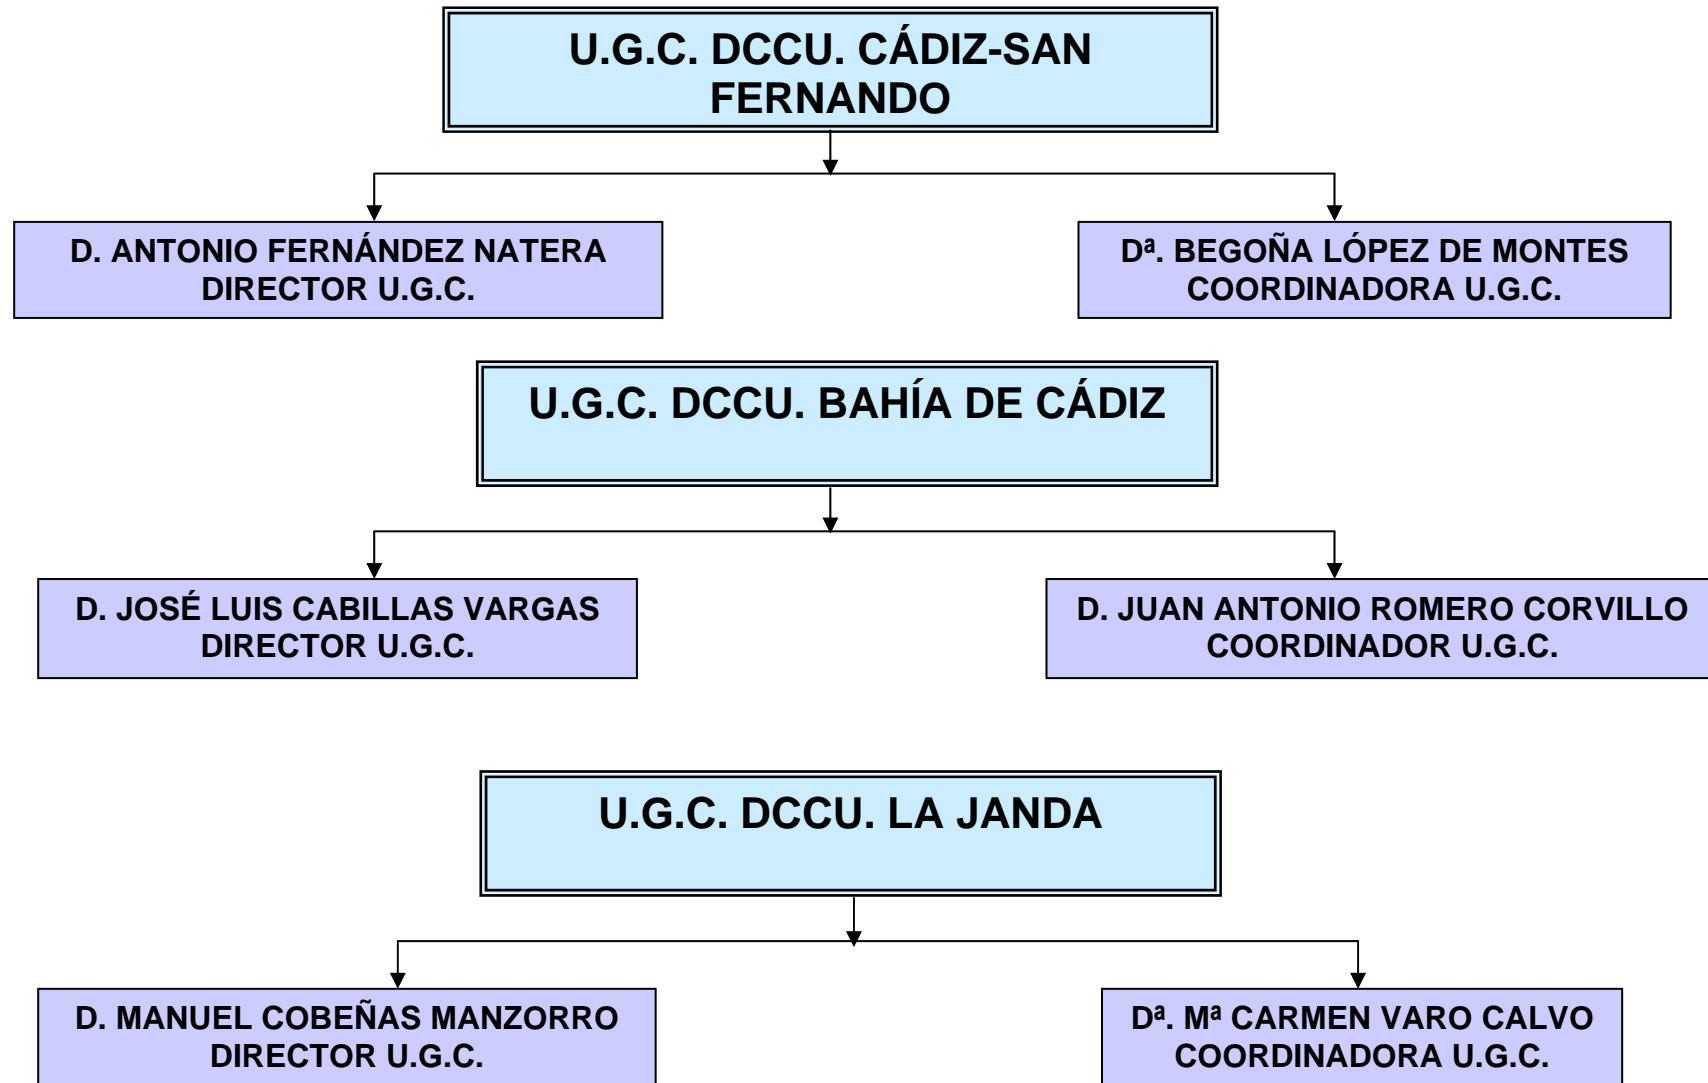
U.G.C. DCCU. CÁDIZ-SAN FERNANDO

D. ANTONIO FERNÁNDEZ NATERA
DIRECTOR U.G.C.

Dª. BEGOÑA LÓPEZ DE MONTES
COORDINADORA U.G.C.

U.G.C. DCCU. BAHÍA DE CÁDIZ

D. JOSÉ LUIS CABILLAS VARGAS
DIRECTOR U.G.C.

D. JUAN ANTONIO ROMERO CORVILLO
COORDINADOR U.G.C.

U.G.C. DCCU. LA JANDA

D. MANUEL COBEÑAS MANZORRO
DIRECTOR U.G.C.

Dª. Mª CARMEN VARO CALVO
COORDINADORA U.G.C.